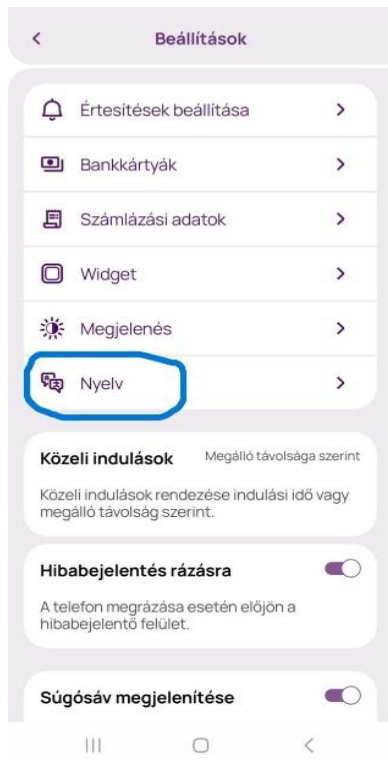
<
Beállítások

Értesítések beállítása >

Bankkártyák >

Számlázási adatok >

Widget >

Megjelenés >

Nyelv >

Közeli indulások
Megálló távolsága szerint

Közeli indulások rendezése indulási idő vagy megálló távolság szerint.

Hibabejelentés rázásra

A telefon megrázása esetén előjön a hibabejelentő felület.

Súgósáv megjelenítése